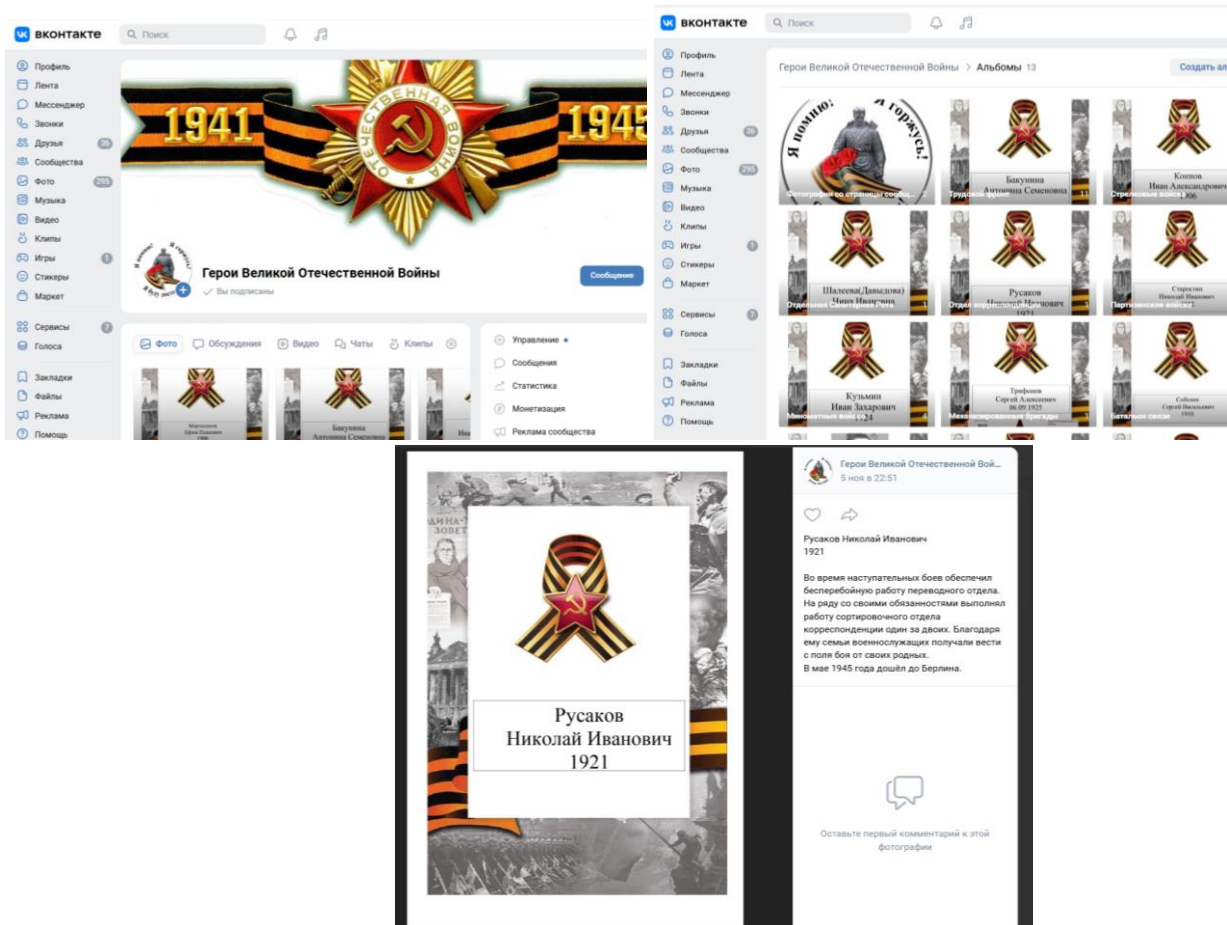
вконтакте

Поиск

Профиль
Лента
Мессенджер
Звонки
Друзья 36
Сообщества
Фото 295
Музыка
Видео
Клипы
Игры 1
Стикеры
Маркет
Сервисы 7
Голоса
Закладки
Файлы
Реклама
Помощь

1941 ОТЕЧЕСТВЕННАЯ ВОЙНА 1945

Я помню! Я горжусь! Я буду помнить!

Герои Великой Отечественной Войны
Вы подписаны

Сообщение

Фото Обсуждения Видео Чаты Клипы

Управление
Сообщения
Статистика
Монетизация
Реклама сообщества

Мартынова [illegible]
Бакунина Антонина Семеновна

вконтакте

Поиск

Профиль
Лента
Мессенджер
Звонки
Друзья 36
Сообщества
Фото 295
Музыка
Видео
Клипы
Игры 1
Стикеры
Маркет
Сервисы 7
Голоса
Закладки
Файлы
Реклама
Помощь

Герои Великой Отечественной Войны > Альбомы 13

Создать ал

Я помню! Я горжусь!
Фотографии со страницы сообщ...
Бакунина Антонина Семеновна
Трудовой фронт 11
Конюв Иван Александрович 1906
Стрелковые войска
Шалеева(Давыдова) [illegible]
Отдельная Санитарная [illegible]
Русаков Николай Иванович 1921
Отдел корреспонденции
Старостин Николай Васильевич
Партизанские войска
Кузьмин Иван Захарович 1924
Минометные войска
Трифонов Сергей Алексеевич 06.09.1925
Механизированные бригады
Соболев Сергей Васильевич 1918
Батальон связи

Русаков
Николай Иванович
1921

Герои Великой Отечественной Вой...
5 ноя в 22:51

Русаков Николай Иванович
1921

Во время наступательных боев обеспечил бесперебойную работу переводного отдела. На ряду со своими обязанностями выполнял работу сортировочного отдела корреспонденции один за двоих. Благодаря ему семьи военнослужащих получали вести с поля боя от своих родных.
В мае 1945 года дошёл до Берлина.

Оставьте первый комментарий к этой фотографии